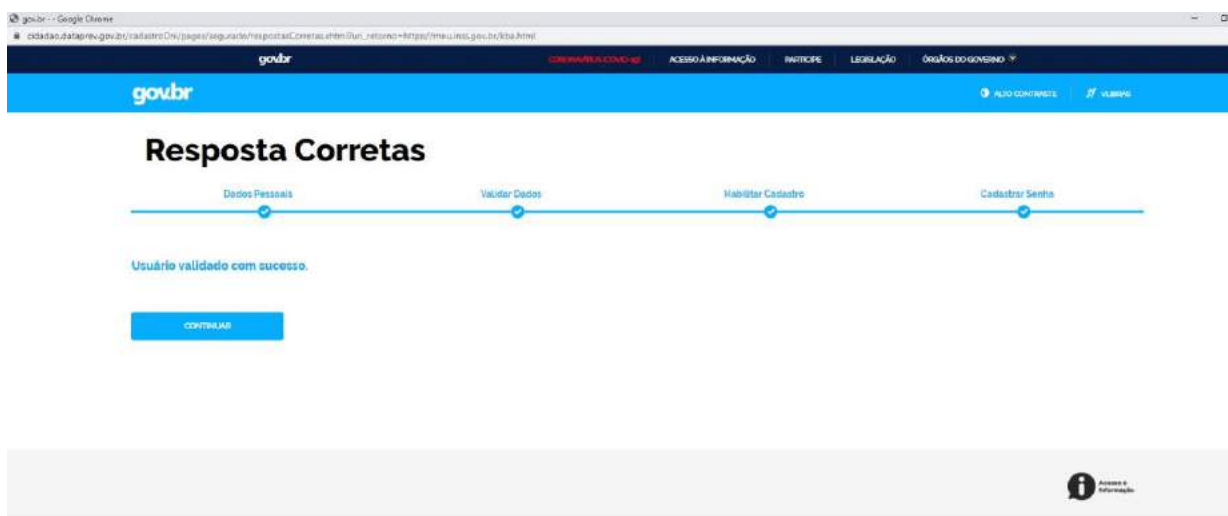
gov.br - - Google Chrome
cidadao.dataprev.gov.br/cadastroCni/pages/seguranca/respostasCorretas.xhtml?url_retorno=https://meu.inss.gov.br/kba.html

gov.br
CORONAVÍRUS (COVID-19)
ACESSO À INFORMAÇÃO
PARTICIPE
LEGISLAÇÃO
ÓRGÃOS DO GOVERNO

gov.br
ALTO CONTRASTE
VLIBRAS

Resposta Corretas

Dados Pessoais
Validar Dados
Habilitar Cadastro
Cadastrar Senha

Usuário validado com sucesso.

CONTINUAR

Acesso à Informação